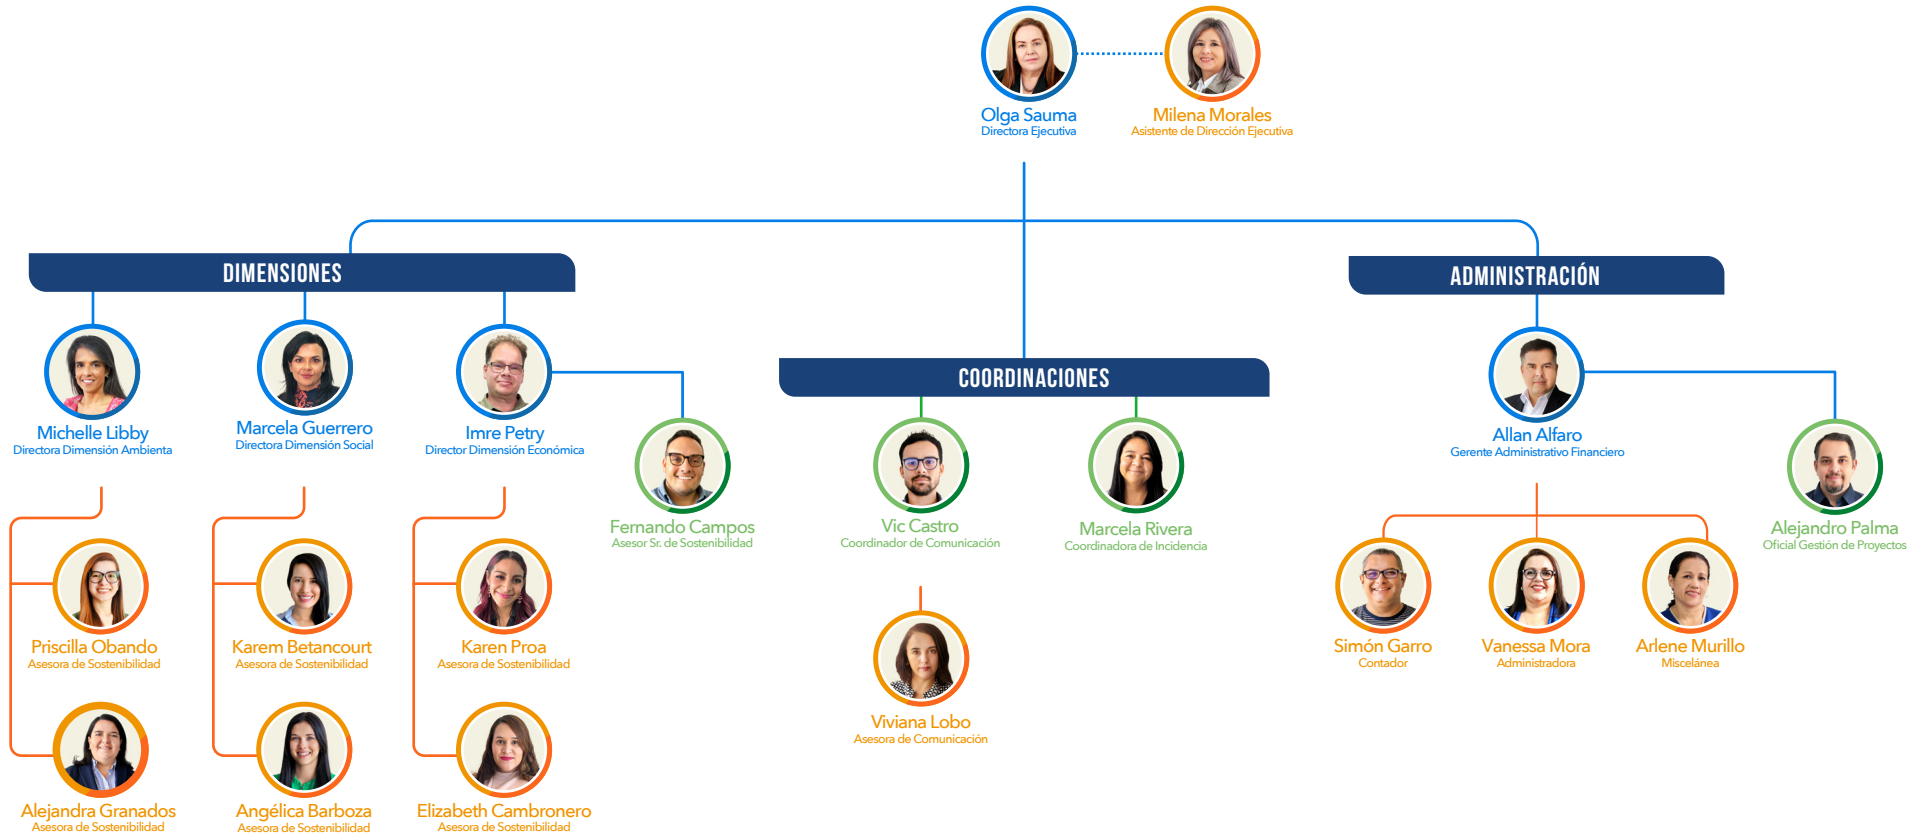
Olga Sauma
Directora Ejecutiva

Milena Morales
Asistente de Dirección Ejecutiva

DIMENSIONES

Michelle Libby
Directora Dimensión Ambienta

Marcela Guerrero
Directora Dimensión Social

Imre Petry
Director Dimensión Económica

Fernando Campos
Asesor Sr. de Sostenibilidad

Priscilla Obando
Asesora de Sostenibilidad

Alejandra Granados
Asesora de Sostenibilidad

Karem Betancourt
Asesora de Sostenibilidad

Angélica Barboza
Asesora de Sostenibilidad

Karen Proa
Asesora de Sostenibilidad

Elizabeth Cambronero
Asesora de Sostenibilidad

COORDINACIONES

Vic Castro
Coordinador de Comunicación

Marcela Rivera
Coordinadora de Incidencia

Viviana Lobo
Asesora de Comunicación

ADMINISTRACIÓN

Allan Alfaro
Gerente Administrativo Financiero

Alejandro Palma
Oficial Gestión de Proyectos

Simón Garro
Contador

Vanessa Mora
Administradora

Arlene Murillo
Misceláneа